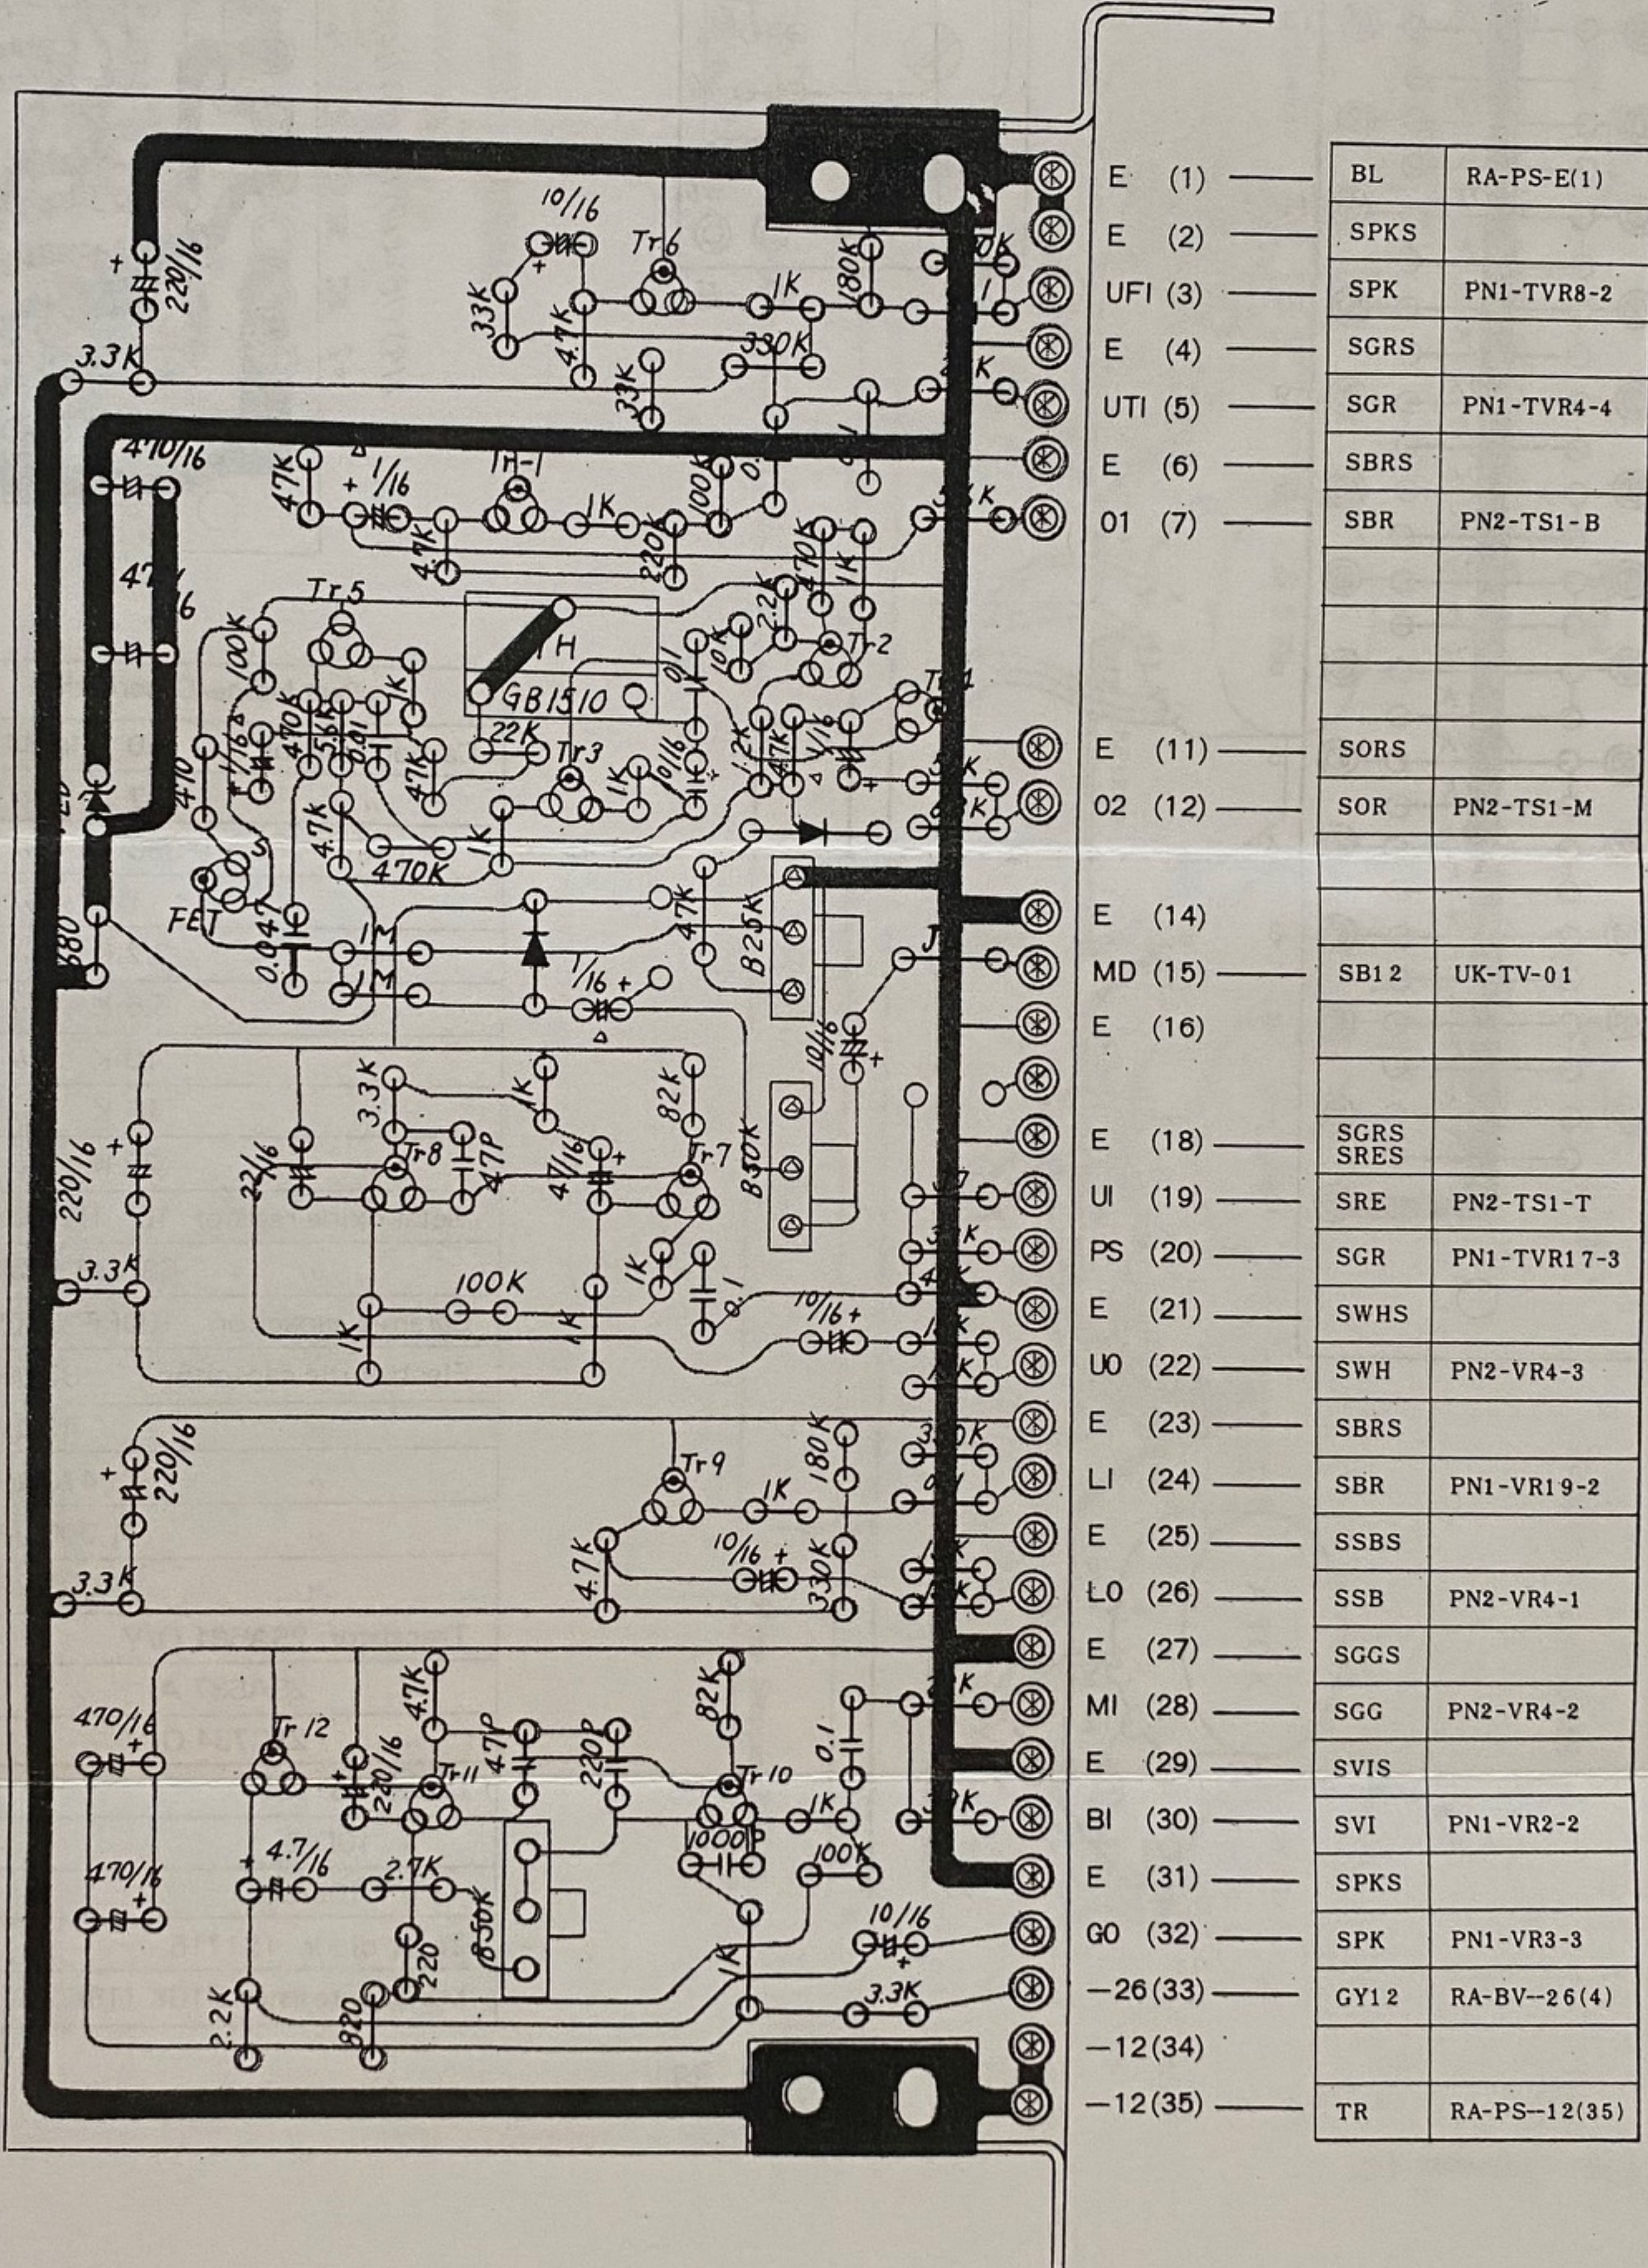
10/16
Tr6
220/16
33K
4.7K
1K
180K
330K
3.3K
33K
470/16
47K
1/16
TH-1
1K
100K
4.7K
220K
470K
1K
47/16
Tr5
100K
TH
GB1510
2.2K
Tr2
Tr1
22K
Tr3
10/16
47K
470K
1K
4.7K
470K
FET
0.047
1M
1M
1/16
B25K
J
10/16
3.3K
1K
82K
220/16
22/16
Tr8
47P
47/16
Tr7
B50K
3.3K
100K
1K
1K
1K
0.1
10/16
220/16
Tr9
1K
180K
330K
3.3K
4.7K
10/16
330K
470/16
Tr12
47K
82K
220/16
Tr11
47P
220P
Tr10
0.1
4.7/16
2.7K
1000P
100K
470/16
B50K
220
10/16
1K
3.3K
2.2K
820

E (1)
E (2)
UFI (3)
E (4)
UTI (5)
E (6)
01 (7)
E (11)
02 (12)
E (14)
MD (15)
E (16)
E (18)
UI (19)
PS (20)
E (21)
U0 (22)
E (23)
LI (24)
E (25)
L0 (26)
E (27)
MI (28)
E (29)
BI (30)
E (31)
G0 (32)
—26 (33)
—12 (34)
—12 (35)

| BL | RA-PS-E(1) |
|---|---|
| SPKS | |
| SPK | PN1-TVR8-2 |
| SGRS | |
| SGR | PN1-TVR4-4 |
| SBRS | |
| SBR | PN2-TS1-B |
| | |
| | |
| | |
| SORS | |
| SOR | PN2-TS1-M |
| | |
| | |
| SB12 | UK-TV-01 |
| | |
| | |
| SGRS SRES | |
| SRE | PN2-TS1-T |
| SGR | PN1-TVR17-3 |
| SWHS | |
| SWH | PN2-VR4-3 |
| SBRS | |
| SBR | PN1-VR19-2 |
| SSBS | |
| SSB | PN2-VR4-1 |
| SGGS | |
| SGG | PN2-VR4-2 |
| SVIS | |
| SVI | PN1-VR2-2 |
| SPKS | |
| SPK | PN1-VR3-3 |
| GY12 | RA-BV--26(4) |
| | |
| TR | RA-PS--12(35) |